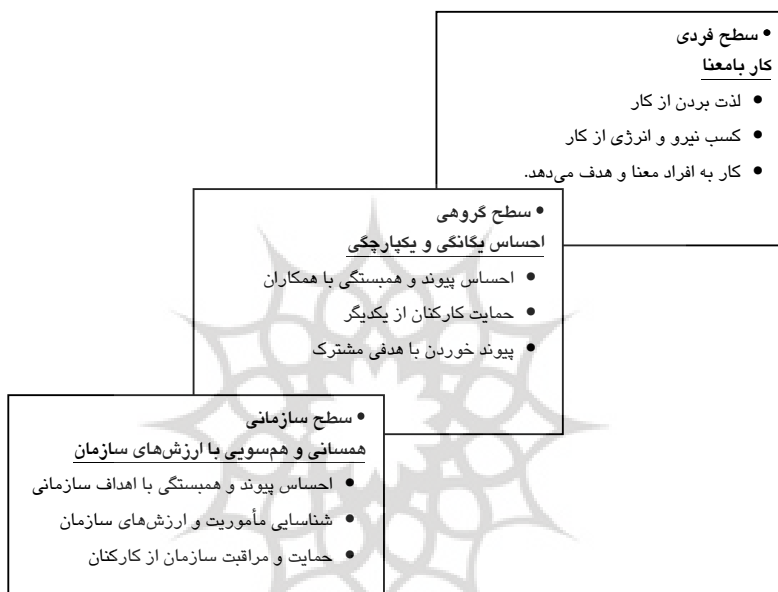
• سطح فردی
کار بامعنا
• لذت بردن از کار
• کسب نیرو و انرژی از کار
• کار به افراد معنا و هدف می‌دهد.

• سطح گروهی
احساس یگانگی و یکپارچگی
• احساس پیوند و همبستگی با همکاران
• حمایت کارکنان از یکدیگر
• پیوند خوردن با هدفی مشترک

• سطح سازمانی
همسانی و همسویی با ارزش‌های سازمان
• احساس پیوند و همبستگی با اهداف سازمانی
• شناسایی مأموریت و ارزش‌های سازمان
• حمایت و مراقبت سازمان از کارکنان